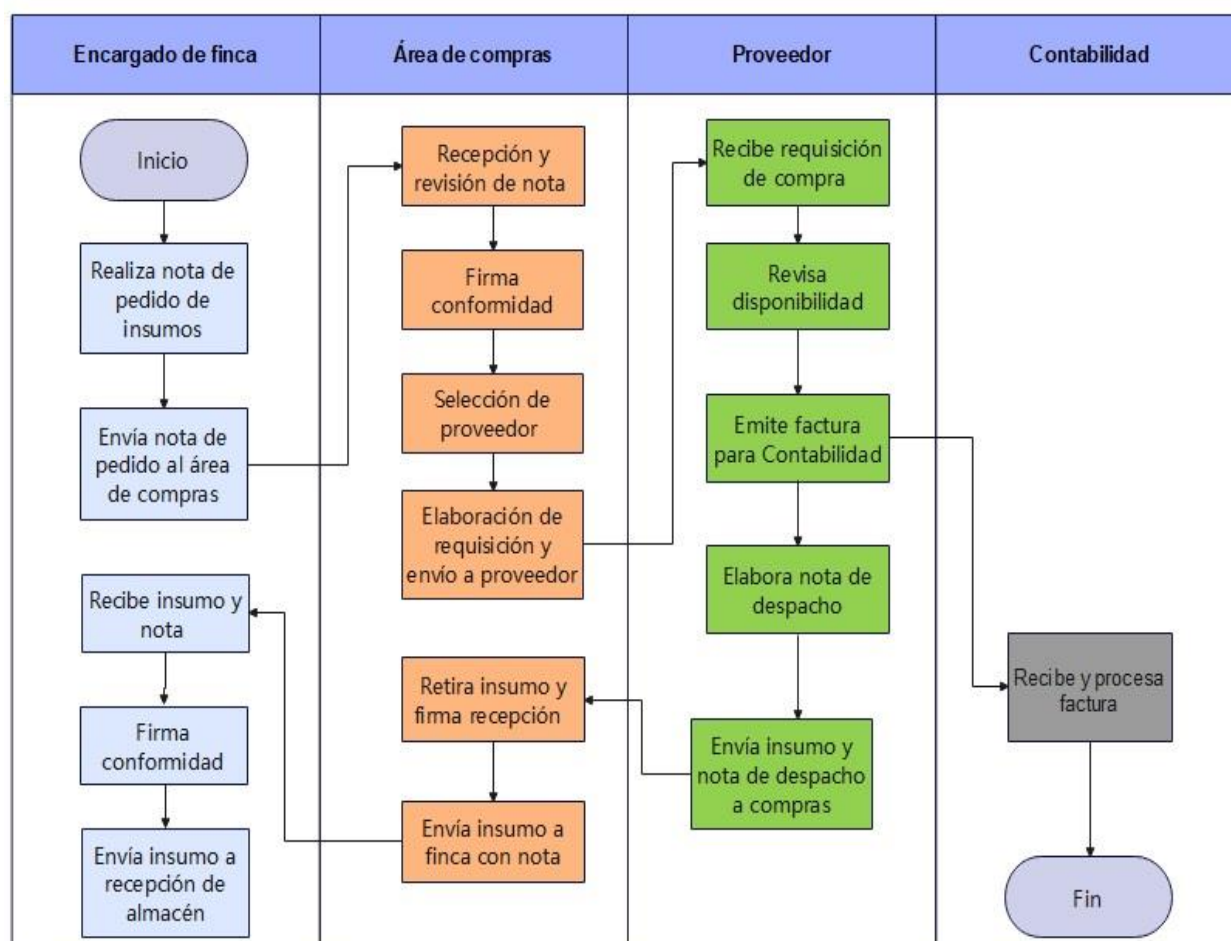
| Encargado de finca | Área de compras | Proveedor | Contabilidad |
|---|---|---|---|

Inicio

Realiza nota de pedido de insumos

Envía nota de pedido al área de compras

Recibe insumo y nota

Firma conformidad

Envía insumo a recepción de almacén

Recepción y revisión de nota

Firma conformidad

Selección de proveedor

Elaboración de requisición y envío a proveedor

Retira insumo y firma recepción

Envía insumo a finca con nota

Recibe requisición de compra

Revisa disponibilidad

Emite factura para Contabilidad

Elabora nota de despacho

Envía insumo y nota de despacho a compras

Recibe y procesa factura

Fin